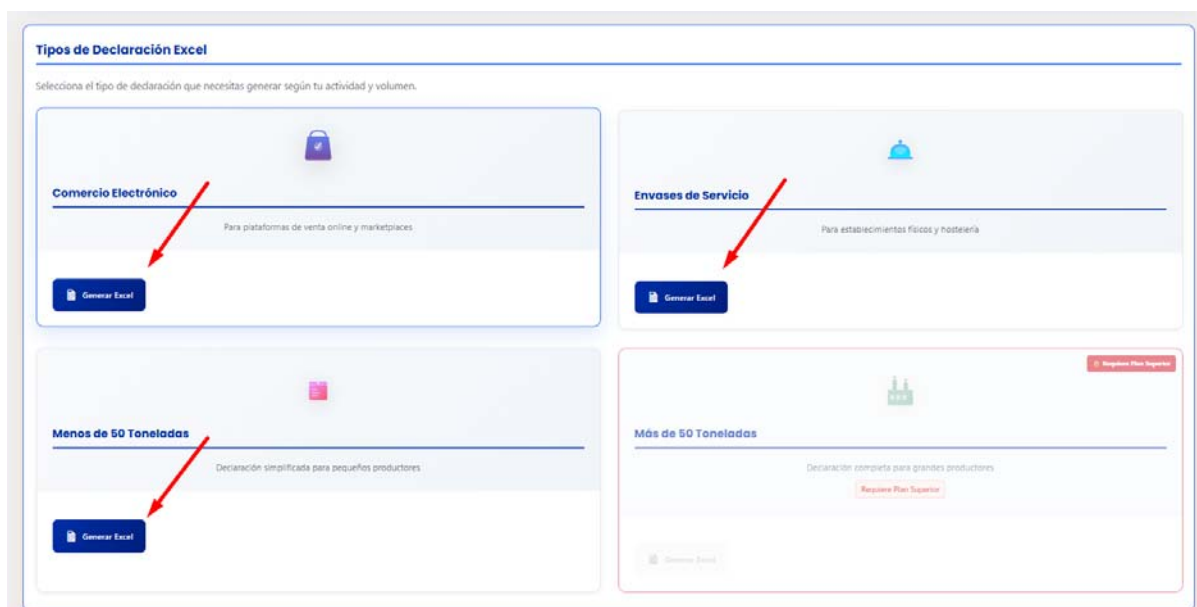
Tipos de Declaración Excel

Selecciona el tipo de declaración que necesitas generar según tu actividad y volumen.

Comercio Electrónico

Para plataformas de venta online y marketplaces

Generar Excel

Envases de Servicio

Para establecimientos físicos y hostelería

Generar Excel

Menos de 50 Toneladas

Declaración simplificada para pequeños productores

Generar Excel

Requiere Plan Superior

Más de 50 Toneladas

Declaración completa para grandes productores

Requiere Plan Superior

Generar Excel